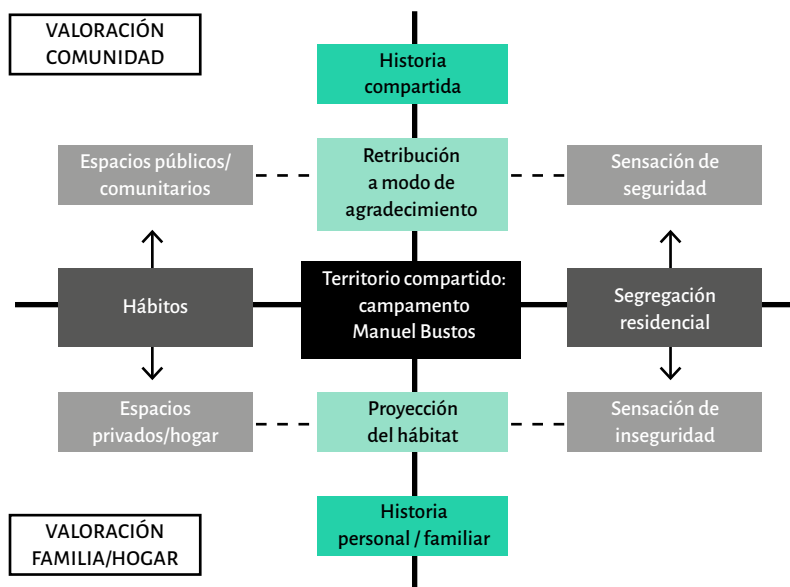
VALORACIÓN COMUNIDAD

Historia compartida

Espacios públicos/ comunitarios

Retribución a modo de agradecimiento

Sensación de seguridad

Hábitos

Territorio compartido: campamento Manuel Bustos

Segregación residencial

Espacios privados/hogar

Proyección del hábitat

Sensación de inseguridad

Historia personal / familiar

VALORACIÓN FAMILIA/HOGAR